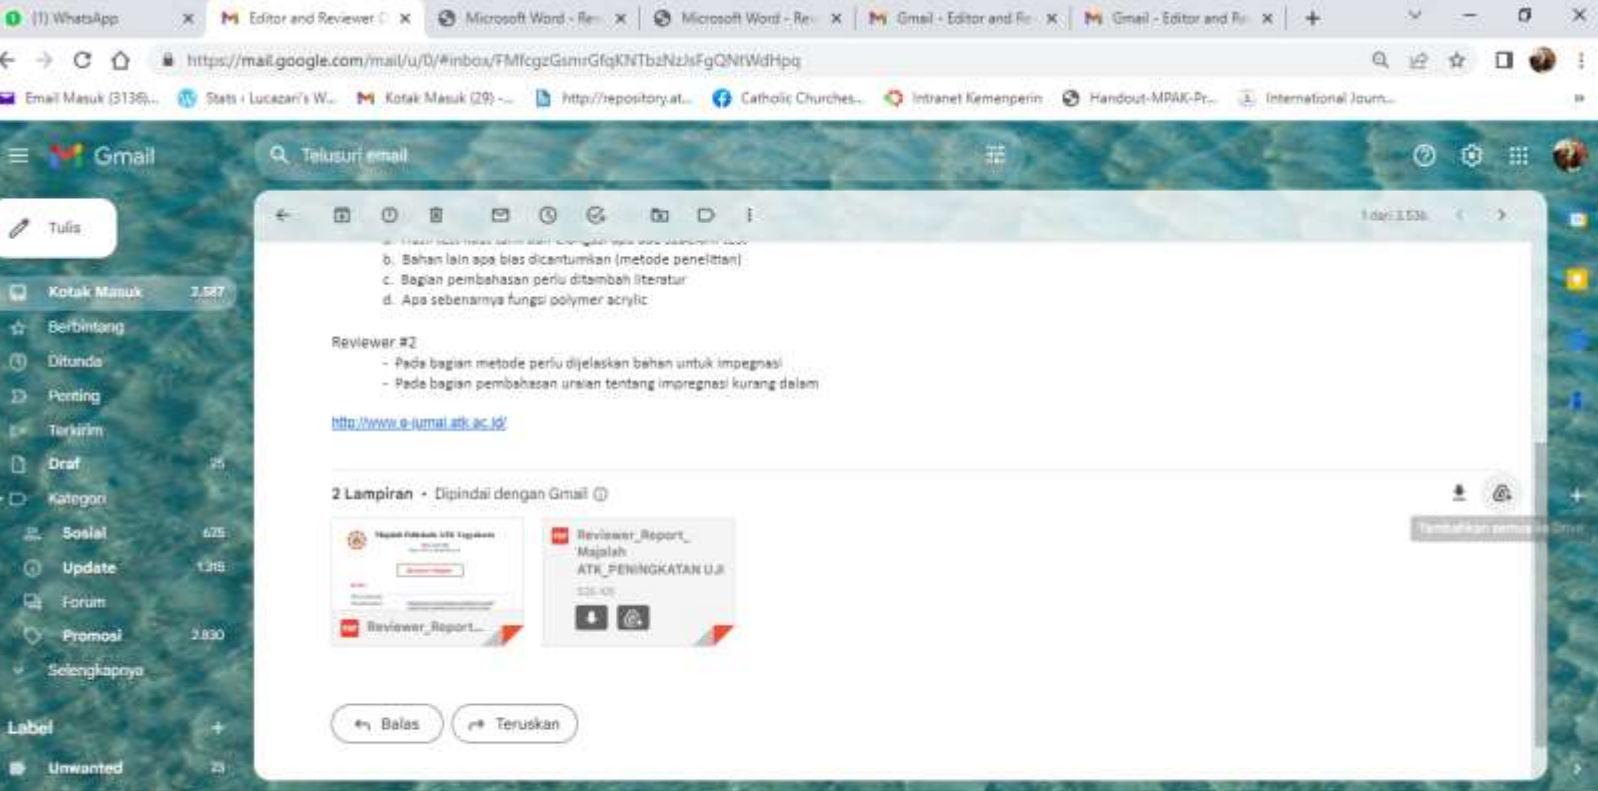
(1) WhatsApp | Editor and Reviewer | Microsoft Word - Re | Microsoft Word - Re | Gmail - Editor and Re | Gmail - Editor and Re

https://mail.google.com/mail/u/0/#inbox/FMfcgzGsmrGfqKNTbzNzJsFgQNtWdHpq

Email Masuk (3136)... | Stats ‹ Lucazari's W... | Kotak Masuk (29) -... | http://repository.at... | Catholic Churches... | Intranet Kemenperin | Handout-MPAK-Pr... | International Journ...

Gmail

Telusuri email

Tulis

Kotak Masuk 2.587
Berbintang
Ditunda
Penting
Terkirim
Draf 25
Kategori
Sosial 625
Update 1.316
Forum
Promosi 2.830
Selengkapnya

Label
Unwanted 23

1 dari 3.536

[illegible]
b. Bahan lain apa bias dicantumkan (metode penelitian)
c. Bagian pembahasan perlu ditambah literatur
d. Apa sebenarnya fungsi polymer acrylic

Reviewer #2
- Pada bagian metode perlu dijelaskan bahan untuk impegnasi
- Pada bagian pembahasan uraian tentang impregnasi kurang dalam

http://www.e-jurnal.atk.ac.id/

2 Lampiran • Dipindai dengan Gmail

Reviewer_Report...

Reviewer_Report_Majalah ATK_PENINGKATAN UJI

Tambahkan semua ke Drive

Balas
Teruskan